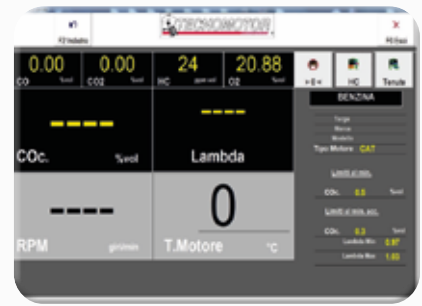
F2 Indietro
TECNOMOTOR
F8 Esci
0.00
CO %vol
0.00
CO2 %vol
24
HC ppm vol
20.88
O2 %vol
----
COc. %vol
----
Lambda
----
RPM giri/min
0
T.Motore °C
HC
Tenute
BENZINA
Targa
Marca
Modello
Tipo Motore CAT
Limiti al min.
COc. 0.5 %vol
Limiti al min. acc.
COc. 0.3 %vol
Lambda Min 0.97
Lambda Max 1.03